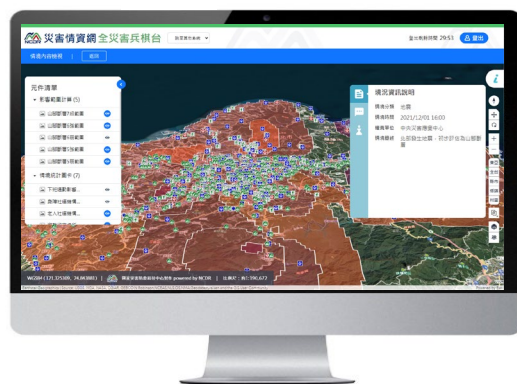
災害情資網 全災害兵棋台

登出剩餘時間 29:53

登出

情境內容總覽

返回

元件清單

影響範圍計算 (5)

山崩警戒1級範圍

山崩警戒2級範圍

山崩警戒3級範圍

山崩警戒4級範圍

山崩警戒5級範圍

情境統計圖卡 (7)

下轄連動影響...

避難收容場...

老人社福機...

境況資訊說明

情境分類 坡災

情境時間 2021/12/01 16:00

情資單位 中央災害應變中心

情境描述 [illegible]

WGS84 (121.57539, 24.96388)

比例尺：約 1:590,672